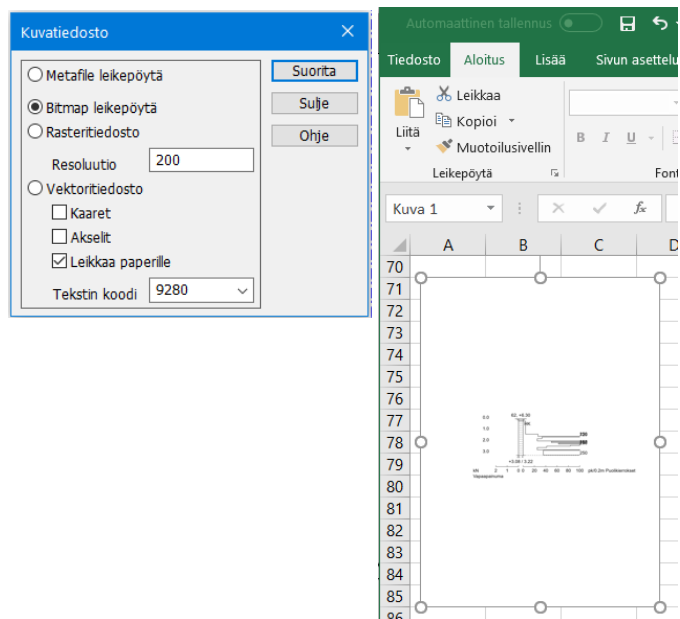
Kuvatiedosto

Metafile leikepöytä
Bitmap leikepöytä
Rasteritiedosto
Resoluutio 200
Vektoritiedosto
Kaaret
Akselit
Leikkaa paperille
Tekstin koodi 9280

Suorita
Sulje
Ohje

Automaattinen tallennus

Tiedosto Aloitus Lisää Sivun asettelu

Liitä
Leikkaa
Kopioi
Muotoilusivellin
Leikepöytä

B I U

Font

Kuva 1

$f_x$

| | A | B | C | D |
|---|---|---|---|---|
| 70 | | | | |
| 71 | | | | |
| 72 | | | | |
| 73 | | | | |
| 74 | | | | |
| 75 | | | | |
| 76 | | | | |
| 77 | | | | |
| 78 | | | | |
| 79 | | | | |
| 80 | | | | |
| 81 | | | | |
| 82 | | | | |
| 83 | | | | |
| 84 | | | | |
| 85 | | | | |
| 86 | | | | |

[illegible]